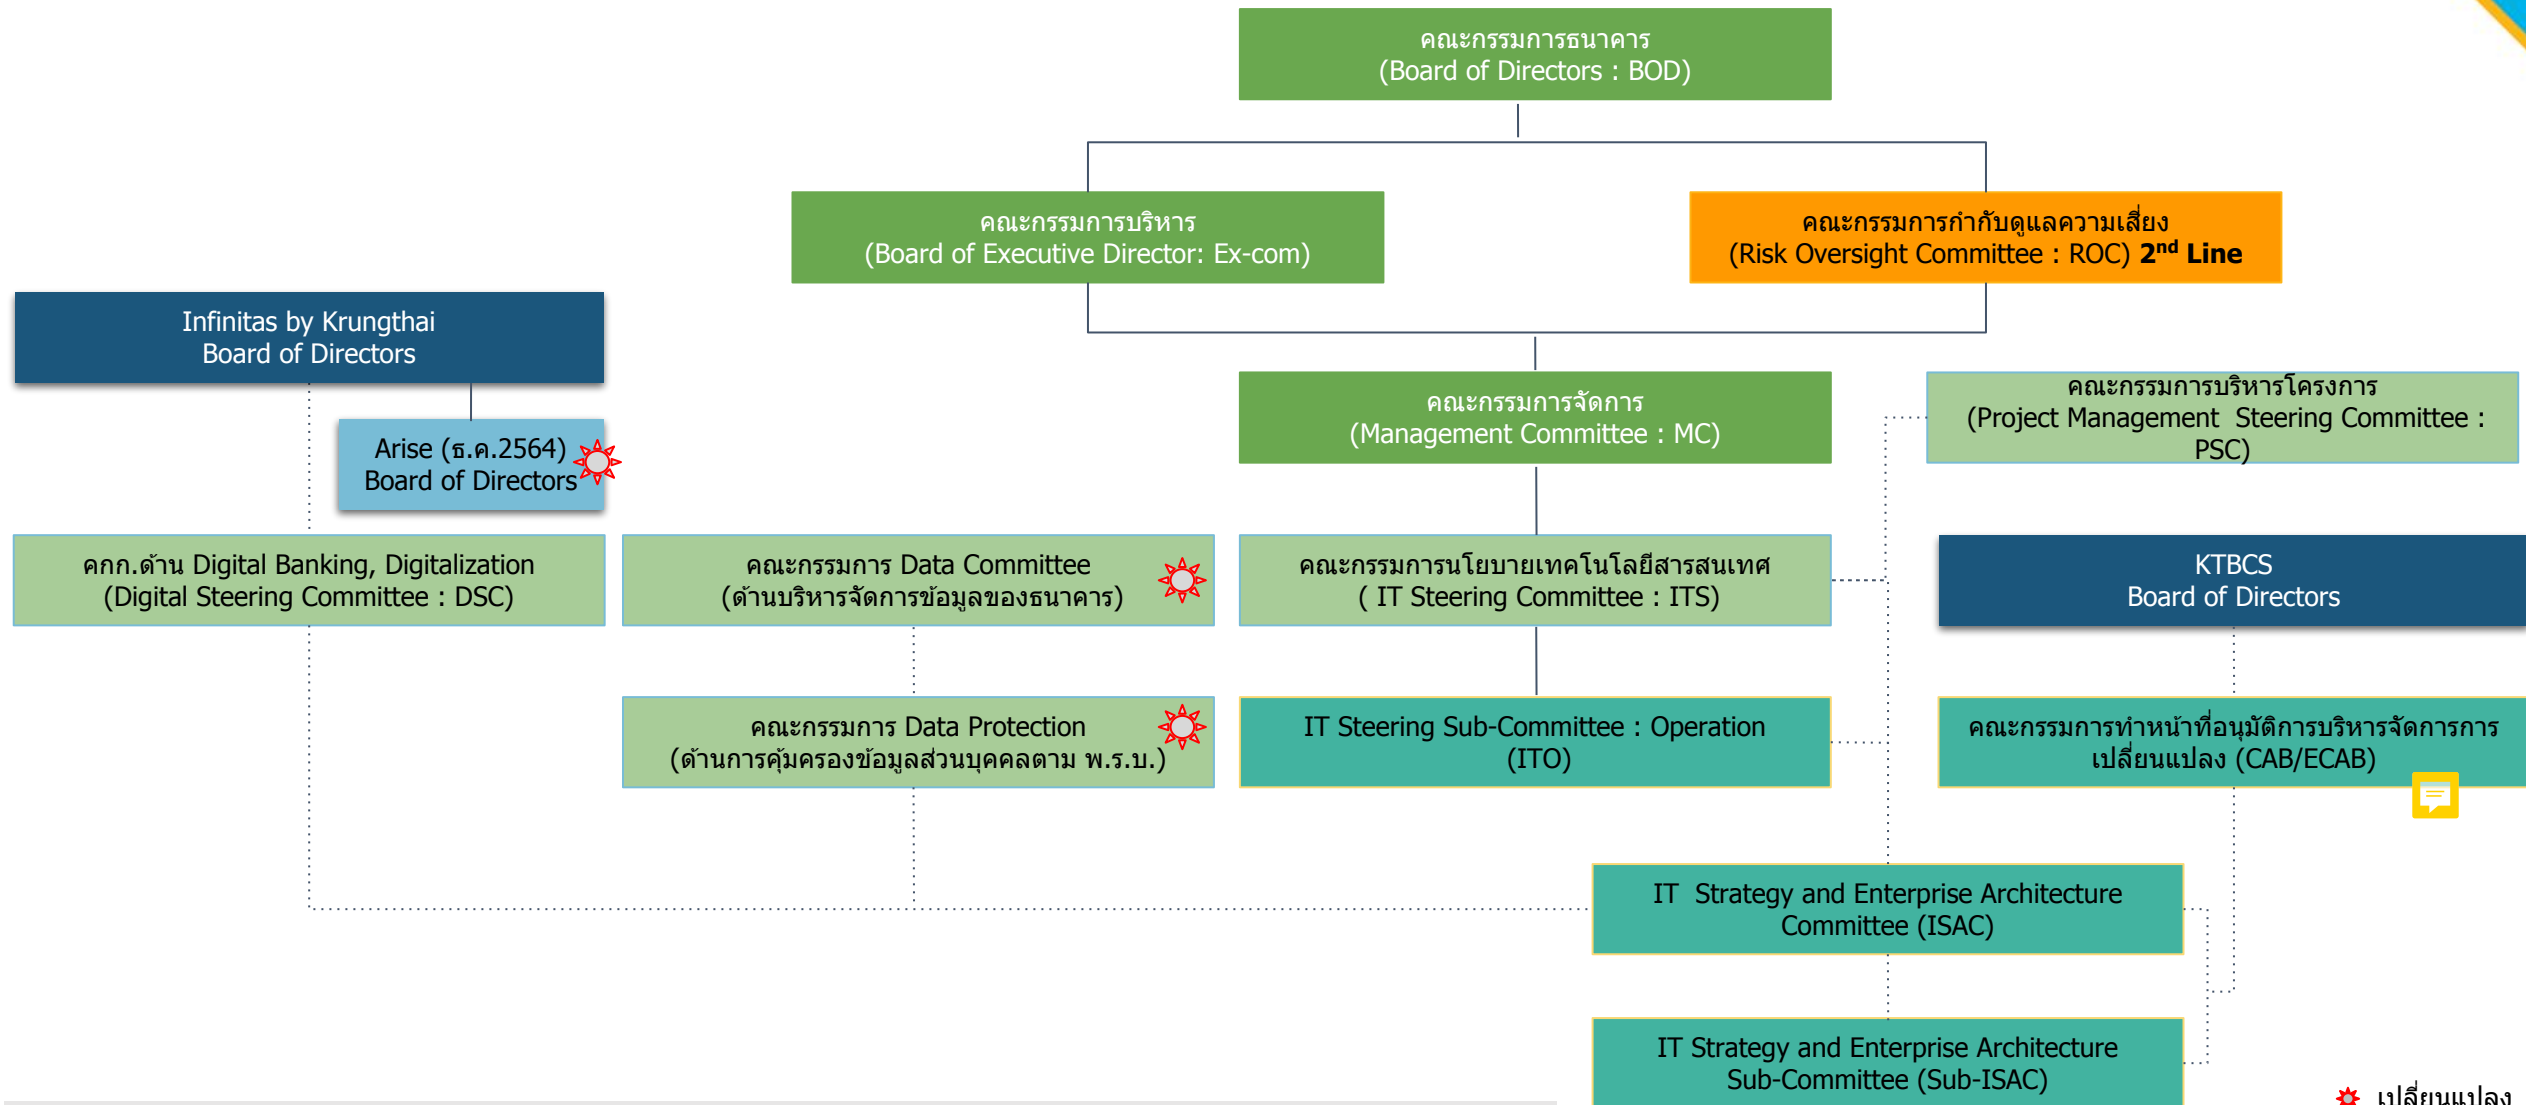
คณะกรรมการธนาคาร
(Board of Directors : BOD)

คณะกรรมการบริหาร
(Board of Executive Director: Ex-com)

คณะกรรมการกำกับดูแลความเสี่ยง
(Risk Oversight Committee : ROC) 2$^{nd}$ Line

Infinitas by Krungthai
Board of Directors

Arise (ธ.ค.2564)
Board of Directors

คณะกรรมการจัดการ
(Management Committee : MC)

คณะกรรมการบริหารโครงการ
(Project Management Steering Committee : PSC)

คกก.ด้าน Digital Banking, Digitalization
(Digital Steering Committee : DSC)

คณะกรรมการ Data Committee
(ด้านบริหารจัดการข้อมูลของธนาคาร)

คณะกรรมการนโยบายเทคโนโลยีสารสนเทศ
( IT Steering Committee : ITS)

KTBCS
Board of Directors

คณะกรรมการ Data Protection
(ด้านการคุ้มครองข้อมูลส่วนบุคคลตาม พ.ร.บ.)

IT Steering Sub-Committee : Operation (ITO)

คณะกรรมการทำหน้าที่อนุมัติการบริหารจัดการการเปลี่ยนแปลง (CAB/ECAB)

IT Strategy and Enterprise Architecture Committee (ISAC)

IT Strategy and Enterprise Architecture Sub-Committee (Sub-ISAC)

เปลี่ยนแปลง